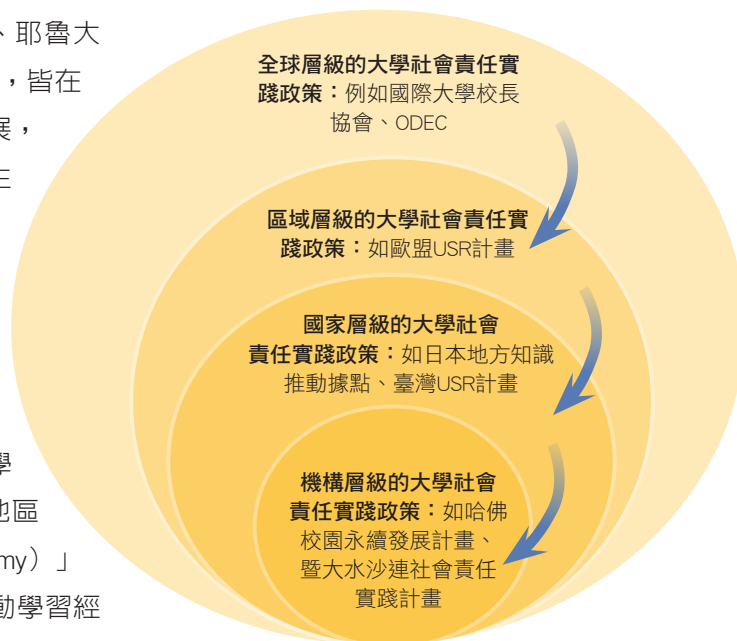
、耶魯大
，皆在
展，
王

學
地區
my）」
動學習經

**全球層級的大學社會責任實踐政策**：例如國際大學校長協會、ODEC

**區域層級的大學社會責任實踐政策**：如歐盟USR計畫

**國家層級的大學社會責任實踐政策**：如日本地方知識推動據點、臺灣USR計畫

**機構層級的大學社會責任實踐政策**：如哈佛校園永續發展計畫、暨大水沙連社會責任實踐計畫